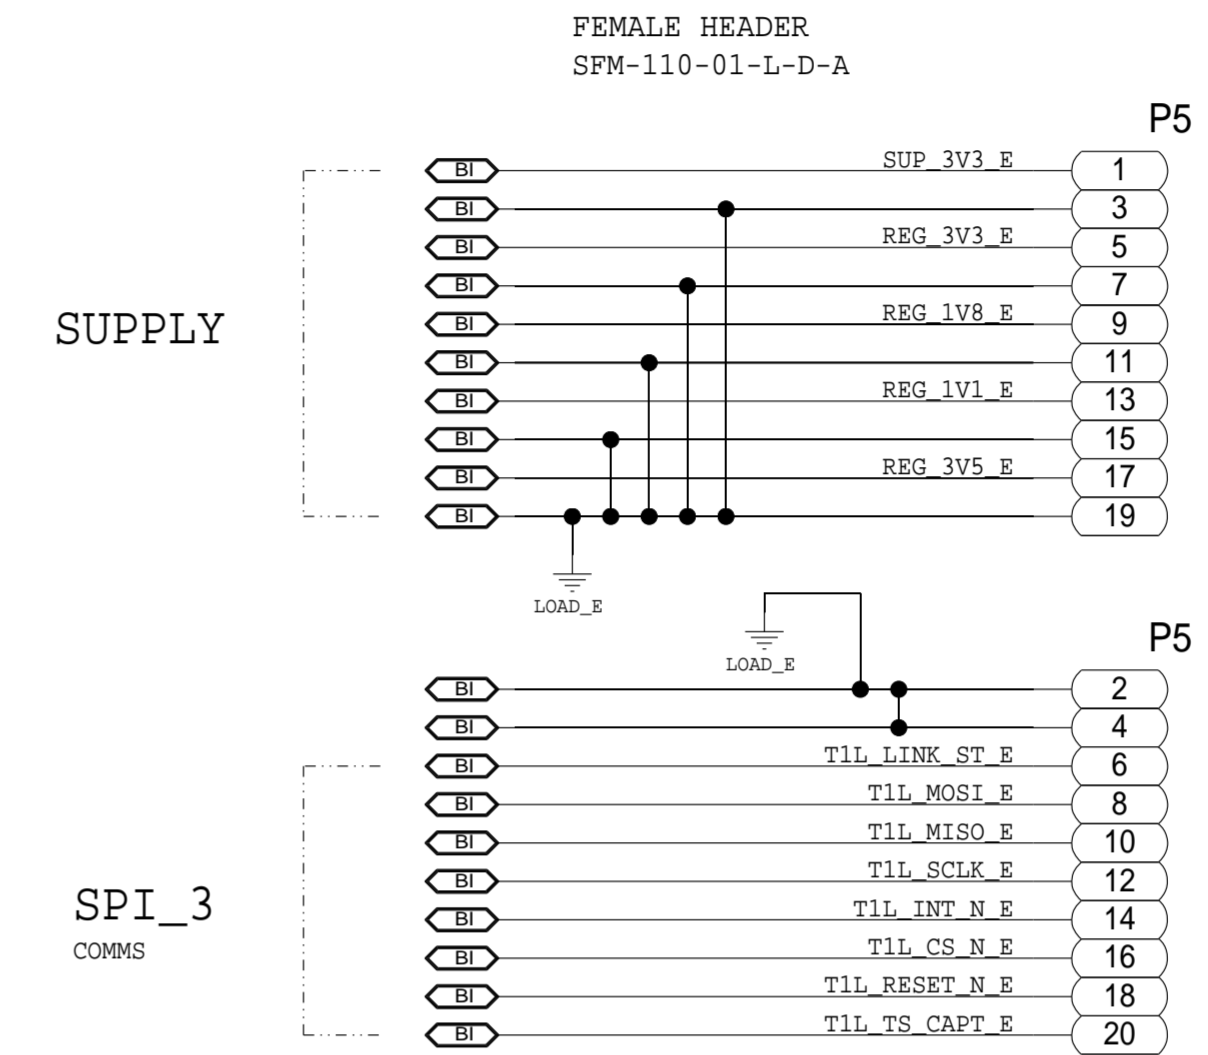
FEMALE HEADER
SFM-110-01-L-D-A

P5

SUPPLY

BI SUP_3V3_E 1
BI 3
BI REG_3V3_E 5
BI 7
BI REG_1V8_E 9
BI 11
BI REG_1V1_E 13
BI 15
BI REG_3V5_E 17
BI 19

LOAD_E

LOAD_E

P5

BI 2
BI 4
BI T1L_LINK_ST_E 6
BI T1L_MOSI_E 8
BI T1L_MISO_E 10
BI T1L_SCLK_E 12
BI T1L_INT_N_E 14
BI T1L_CS_N_E 16
BI T1L_RESET_N_E 18
BI T1L_TS_CAPT_E 20

SPI_3
COMMS